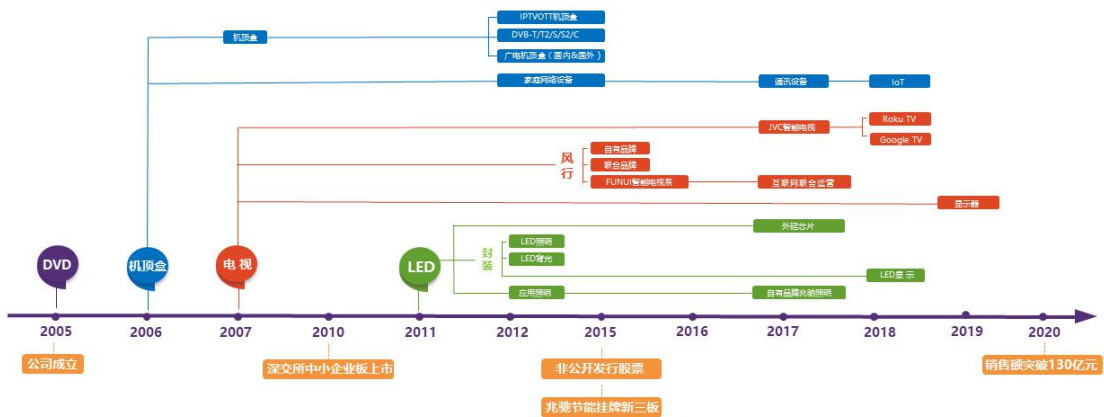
IPTVOTT机顶盒
DVB-T/T2/S/S2/C
机顶盒
广电机顶盒（国内&国外）
家庭网络设备
通讯设备
IoT
JVC智能电视
Roku TV
Google TV
风行
自有品牌
联合品牌
FUNUI智能电视系
互联网联合运营
显示器
外延芯片
封装
LED照明
LED背光
LED显示
应用照明
自有品牌光源照明
DVD
机顶盒
电视
LED
2005
2006
2007
2010
2011
2012
2015
2016
2017
2018
2019
2020
公司成立
深交所中小企业板上市
非公开发行股票
兆驰节能挂牌新三板
销售额突破130亿元